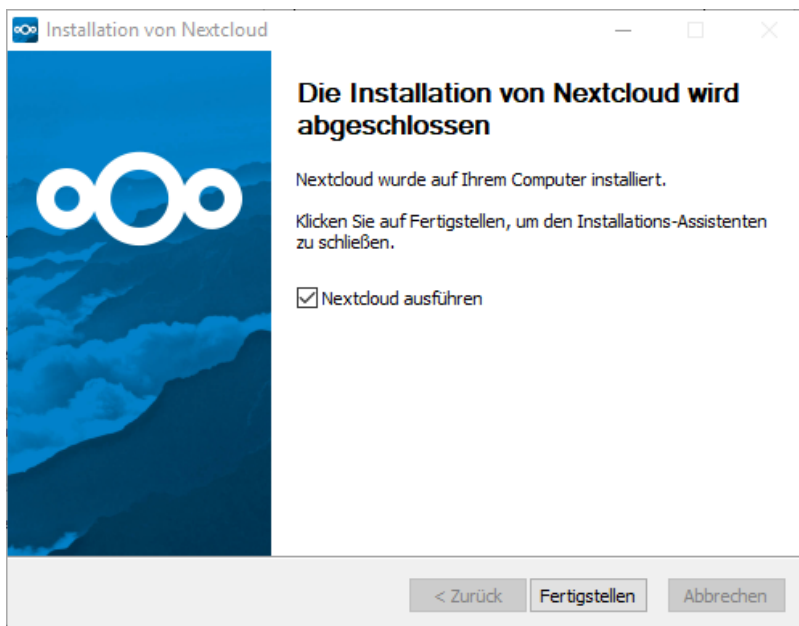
Installation von Nextcloud

Die Installation von Nextcloud wird abgeschlossen

Nextcloud wurde auf Ihrem Computer installiert.

Klicken Sie auf Fertigstellen, um den Installations-Assistenten zu schließen.

Nextcloud ausführen

< Zurück
Fertigstellen
Abbrechen